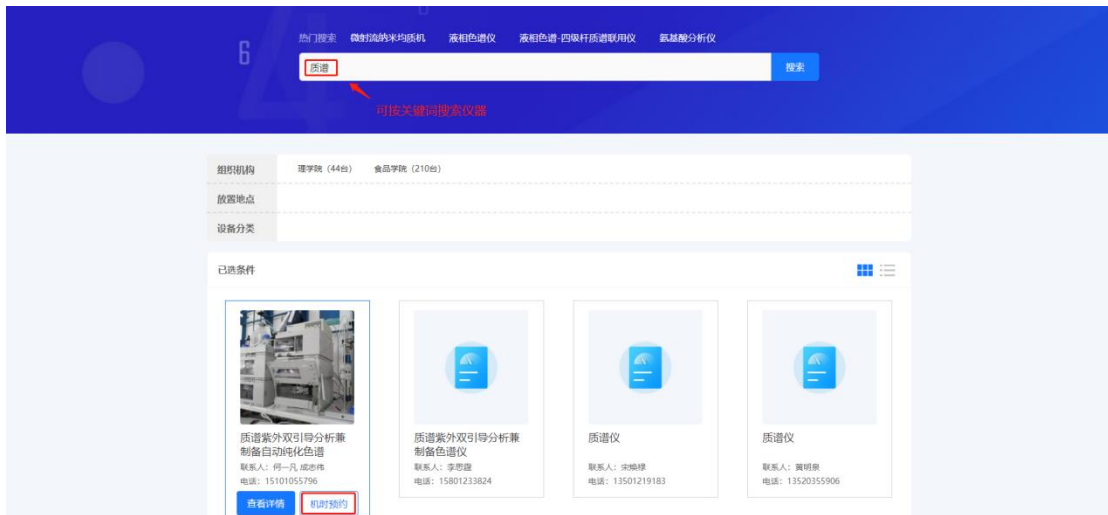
热门搜索 微射流纳米均质机 液相色谱仪 液相色谱-四极杆质谱联用仪 氨基酸分析仪

质谱

搜索

可按关键词搜索仪器

组织机构 理学院（44台） 食品学院（210台）

放置地点

设备分类

已选条件

质谱紫外双引导分析兼制备自动纯化色谱
联系人：何一凡,成忠伟
电话：15101055796

查看详情 机时预约

质谱紫外双引导分析兼制备色谱仪
联系人：李思霆
电话：15801233824

质谱仪
联系人：宋焕禄
电话：13501219183

质谱仪
联系人：黄明泉
电话：13520355906